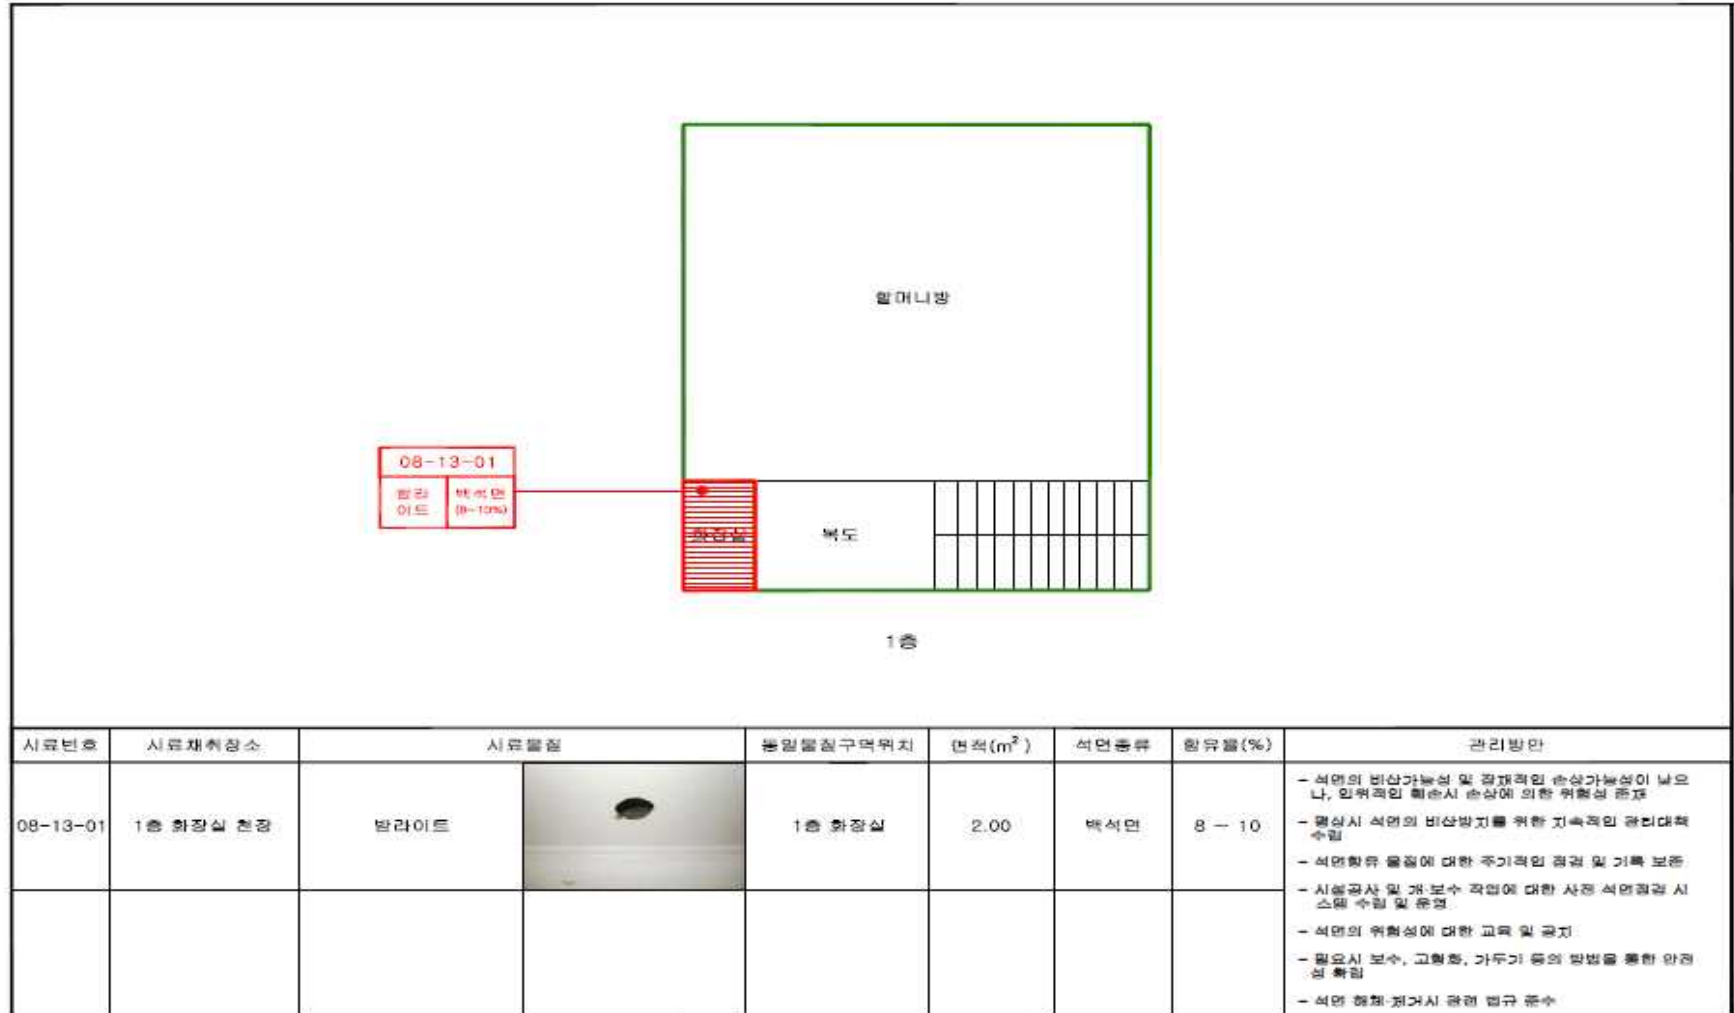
할머니방

08-13-01

밤라이트

백석면 (8-10%)

화장실

복도

1층

| 시료번호 | 시료채취장소 | 시료물질 | | 동일물질구역위치 | 면적($m^2$) | 석면종류 | 함유율(%) | 관리방안 |
|---|---|---|---|---|---|---|---|---|
| 08-13-01 | 1층 화장실 천장 | 밤라이트 | | 1층 화장실 | 2.00 | 백석면 | 8 ― 10 | ― 석면의 비산가능성 및 잠재적인 손상가능성이 낮으나, 인위적인 훼손시 손상에 의한 위험성 존재<br>― 평상시 석면의 비산방지를 위한 지속적인 관리대책 수립<br>― 석면함유 물질에 대한 주기적인 점검 및 기록 보존<br>― 시설공사 및 개·보수 작업에 대한 사전 석면점검 시스템 수립 및 운영<br>― 석면의 위험성에 대한 교육 및 공지<br>― 필요시 보수, 고형화, 가두기 등의 방법을 통한 안전성 확립<br>― 석면 해체·제거시 관련 법규 준수 |
| | | | | | | | | |